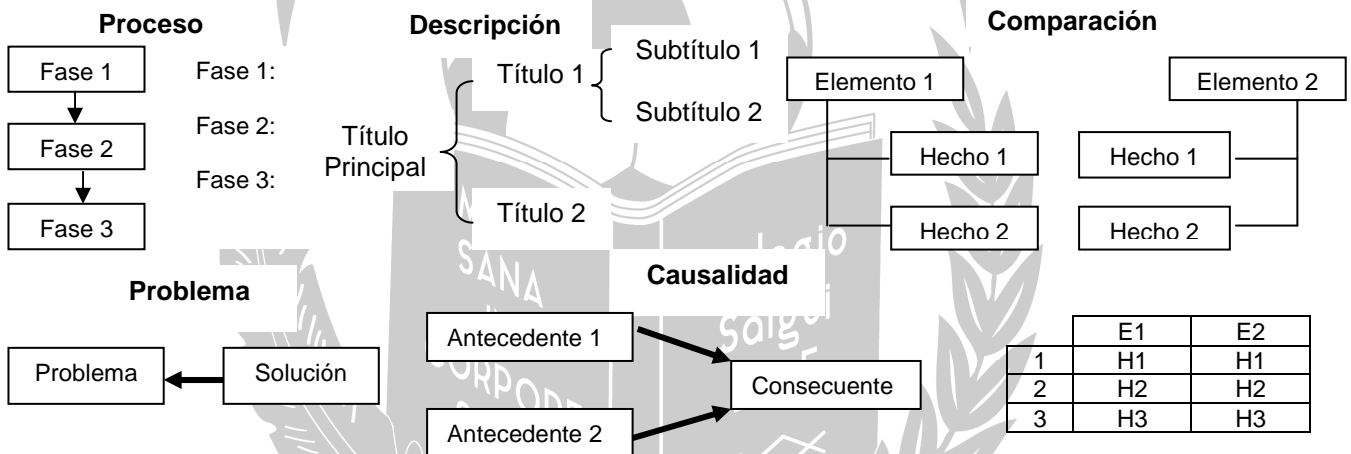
Proceso

Fase 1

Fase 2

Fase 3

Fase 1:

Fase 2:

Fase 3:

Descripción

Título Principal

Título 1

Subtítulo 1

Subtítulo 2

Título 2

Comparación

Elemento 1

Hecho 1

Hecho 2

Elemento 2

Hecho 1

Hecho 2

Problema

Problema

Solución

Causalidad

Antecedente 1

Antecedente 2

Consecuente

| | E1 | E2 |
|---|---|---|
| 1 | H1 | H1 |
| 2 | H2 | H2 |
| 3 | H3 | H3 |